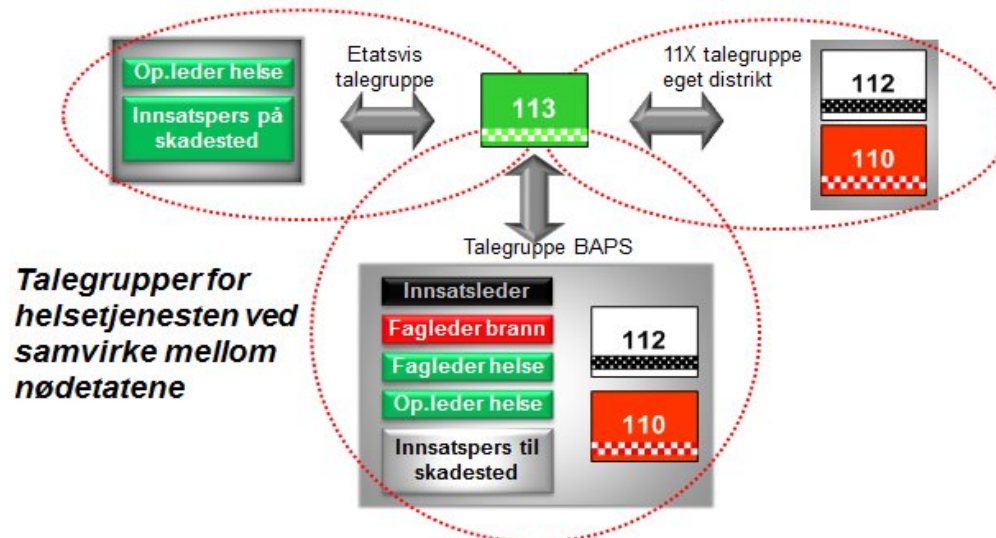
Op.leder helse

Innsatspers på skadested

Etatsvis talegruppe

113

11X talegruppe eget distrikt

112

110

Talegruppe BAPS

Talegrupper for helsetjenesten ved samvirke mellom nødetatene

Innsatsleder

Fagleder brann

Fagleder helse

Op.leder helse

Innsatspers til skadested

112

110